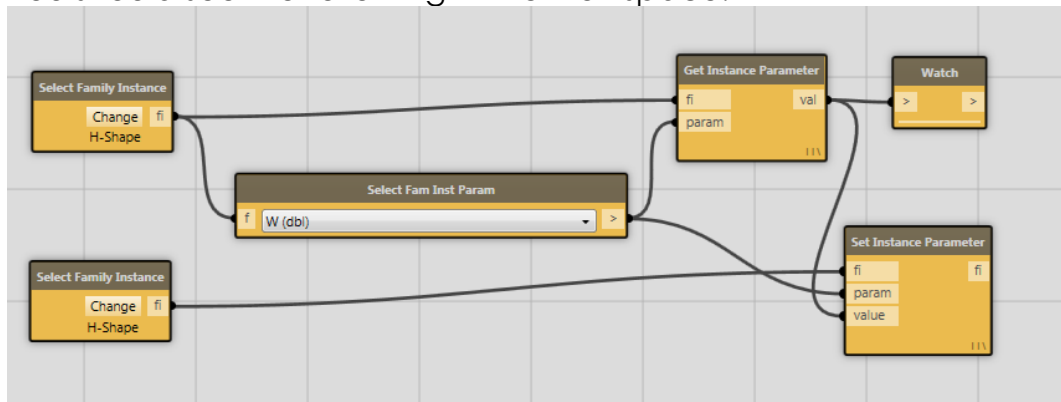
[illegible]

Select Family Instance
Change fi
H-Shape

Select Fam Inst Param
f W (dbl) >

Get Instance Parameter
fi val
param

Watch
> >

Select Family Instance
Change fi
H-Shape

Set Instance Parameter
fi fi
param
value